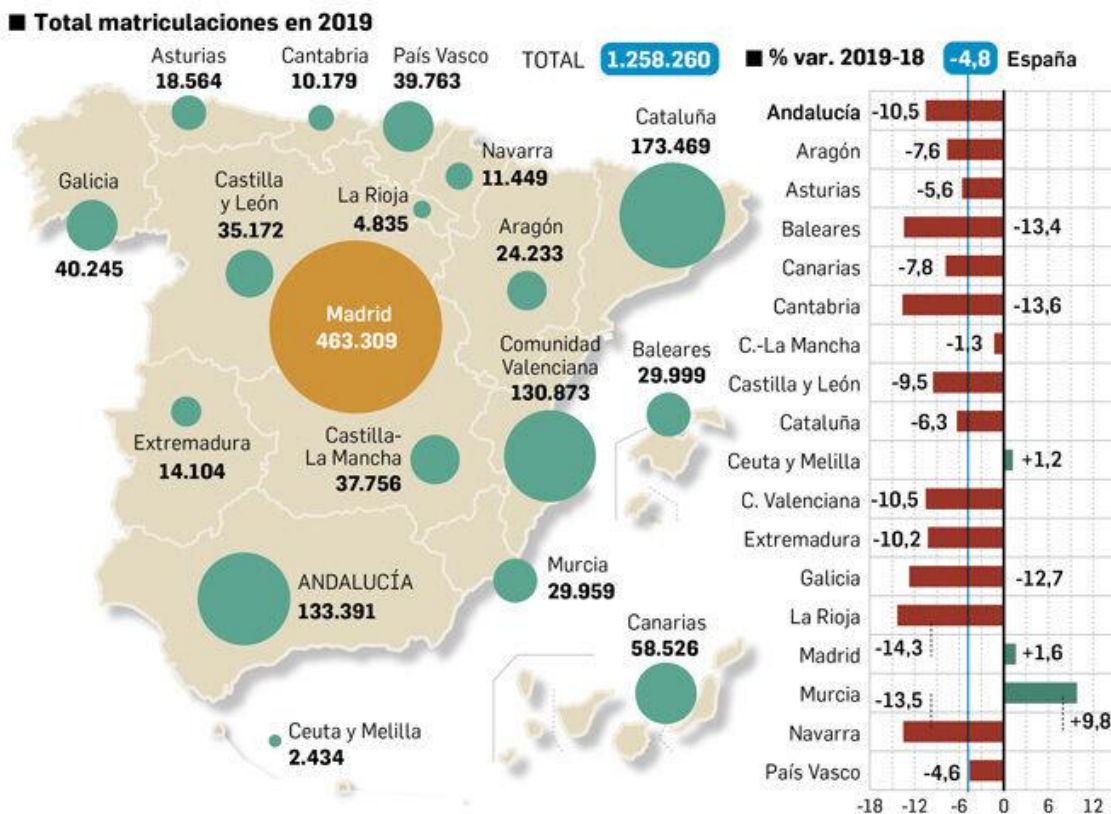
■ Total matriculaciones en 2019

TOTAL 1.258.260

Asturias 18.564
Cantabria 10.179
País Vasco 39.763
Navarra 11.449
Cataluña 173.469
Galicia 40.245
Castilla y León 35.172
La Rioja 4.835
Aragón 24.233
Madrid 463.309
Comunidad Valenciana 130.873
Baleares 29.999
Extremadura 14.104
Castilla-La Mancha 37.756
ANDALUCÍA 133.391
Murcia 29.959
Canarias 58.526
Ceuta y Melilla 2.434

■ % var. 2019-18 -4,8 España

| Región | % |
|---|---|
| Andalucía | -10,5 |
| Aragón | -7,6 |
| Asturias | -5,6 |
| Baleares | -13,4 |
| Canarias | -7,8 |
| Cantabria | -13,6 |
| C.-La Mancha | -1,3 |
| Castilla y León | -9,5 |
| Cataluña | -6,3 |
| Ceuta y Melilla | +1,2 |
| C. Valenciana | -10,5 |
| Extremadura | -10,2 |
| Galicia | -12,7 |
| La Rioja | -14,3 |
| Madrid | +1,6 |
| Murcia | +9,8 |
| Navarra | -13,5 |
| País Vasco | -4,6 |

-18 -12 -6 0 6 12